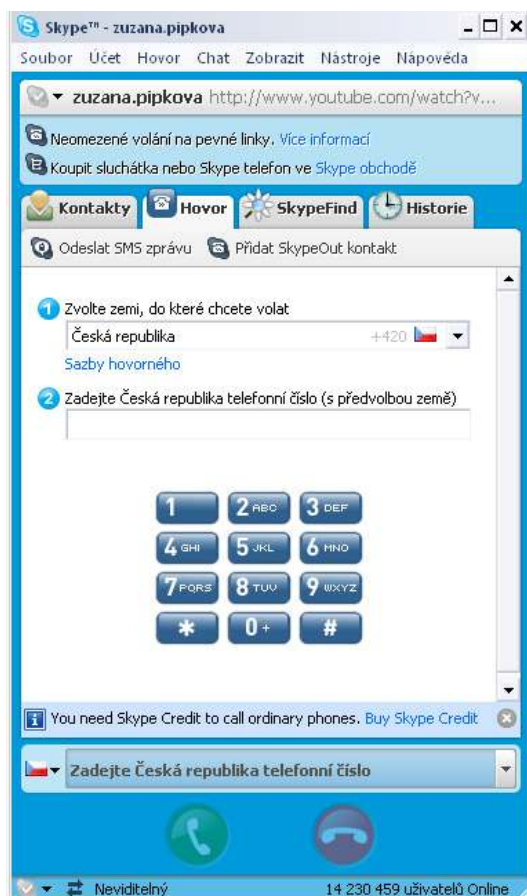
Skype™ - zuzana.pipkova

Soubor Účet Hovor Chat Zobrazit Nástroje Nápověda

zuzana.pipkova http://www.youtube.com/watch?v...

Neomezené volání na pevné linky. Více informací

Koupit sluchátka nebo Skype telefon ve Skype obchodě

Kontakty Hovor SkypeFind Historie

Odeslat SMS zprávu Přidat SkypeOut kontakt

1 Zvolte zemi, do které chcete volat

Česká republika +420

Sazby hovorného

2 Zadejte Česká republika telefonní číslo (s předvolbou země)

1 2 ABC 3 DEF
4 GHI 5 JKL 6 MNO
7 PQRS 8 TUV 9 WXYZ
* 0 + #

You need Skype Credit to call ordinary phones. Buy Skype Credit

Zadejte Česká republika telefonní číslo

Neviditelný 14 230 459 uživatelů Online